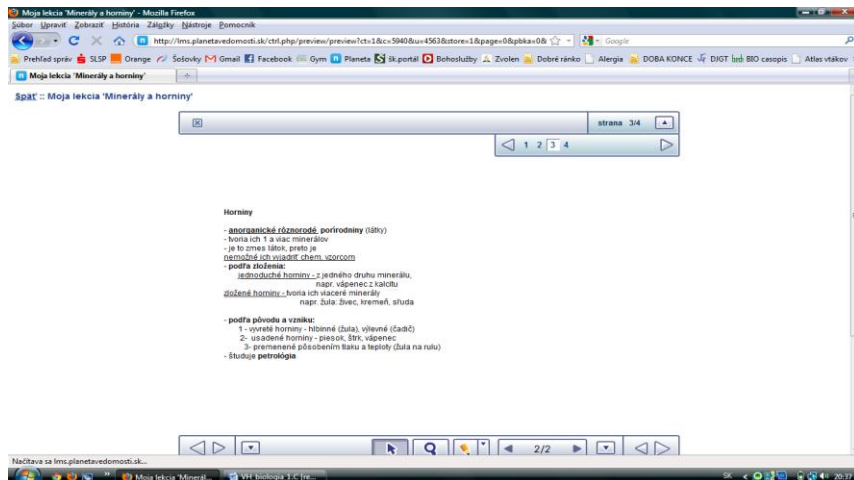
Moja lekcia 'Minerály a horniny' - Mozilla Firefox

Súbor Upraviť Zobraziť História Záložky Nástroje Pomocník

http://lms.planetavedomosti.sk/ctrl.php/preview/preview?ct=1&c=5940&u=4563&store=1&page=0&pbka=0&

Google

Prehľad správ SLSP Orange Šošovky Gmail Facebook Gym Planeta šk.portál Bohoslužby Zvolen Dobré ránko Alergia DOBA KONCE DJGT BIO casopis Atlas vtákov

Moja lekcia 'Minerály a horniny'

Späť :: Moja lekcia 'Minerály a horniny'

strana 3/4

1 2 3 4

Horniny

- anorganické rôznorodé prírodniny (látky)
- tvoria ich 1 a viac minerálov
- je to zmes látok, preto je
nemožné ich vyjadriť chem. vzorcom
- podľa zloženia:
jednoduché horniny - z jedného druhu minerálu,
napr. vápenec z kalcitu
zložené horniny - tvoria ich viaceré minerály
napr. žula: živec, kremeň, sľuda

- podľa pôvodu a vzniku:
1 - vyvreté horniny - hlbinné (žula), výlevné (čadič)
2- usadené horniny - piesok, štrk, vápenec
3- premenené pôsobením tlaku a teploty (žula na rulu)
- študuje petrológia

2/2

Načítava sa lms.planetavedomosti.sk...

Moja lekcia 'Minerál...

VH biológia 1.C (re...

SK 20:37